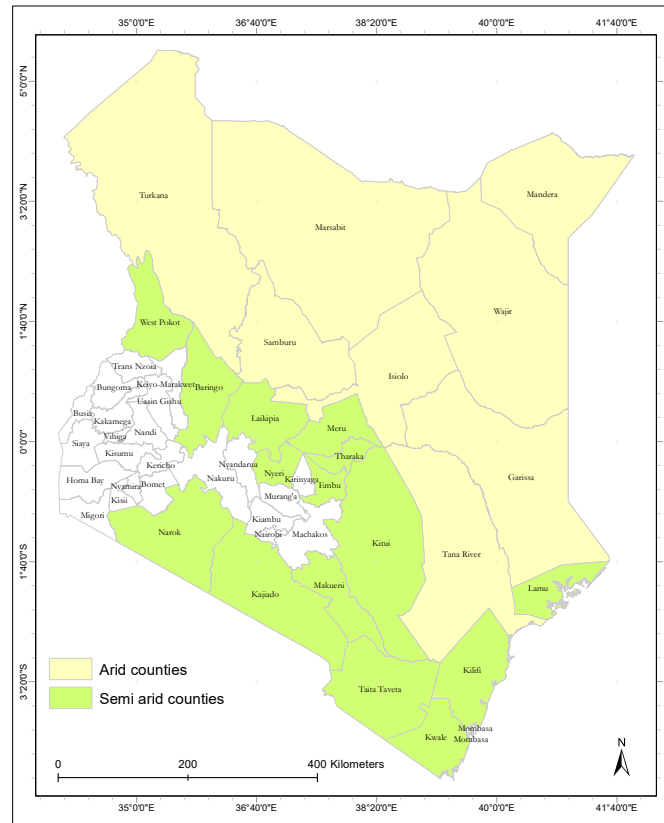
35°0'0"E 36°40'0"E 38°20'0"E 40°0'0"E 41°40'0"E

5°0'0"N
3°20'0"N
1°40'0"N
0°0'0"
1°40'0"S
3°20'0"S

Turkana
Marsabit
Mandera
Wajir
West Pokot
Samburu
Trans Nzoia
Bungoma
Keiyo-Marakwet
Baringo
Isiolo
Busia
Uasin Gishu
Kakamega
Laikipia
Meru
Vihiga
Nandi
Siaya
Kisumu
Kericho
Nyandarua
Tharaka
Homa Bay
Nyamira
Bomet
Nakuru
Nyeri
Kirinyaga
Embu
Garissa
Kisii
Murang'a
Migori
Kiambu
Nairobi
Machakos
Narok
Kitui
Tana River
Makueni
Lamu
Kajiado
Kilifi
Taita Taveta
Mombasa
Mombasa
Kwale

Arid counties
Semi arid counties

0 200 400 Kilometers

N

35°0'0"E 36°40'0"E 38°20'0"E 40°0'0"E 41°40'0"E